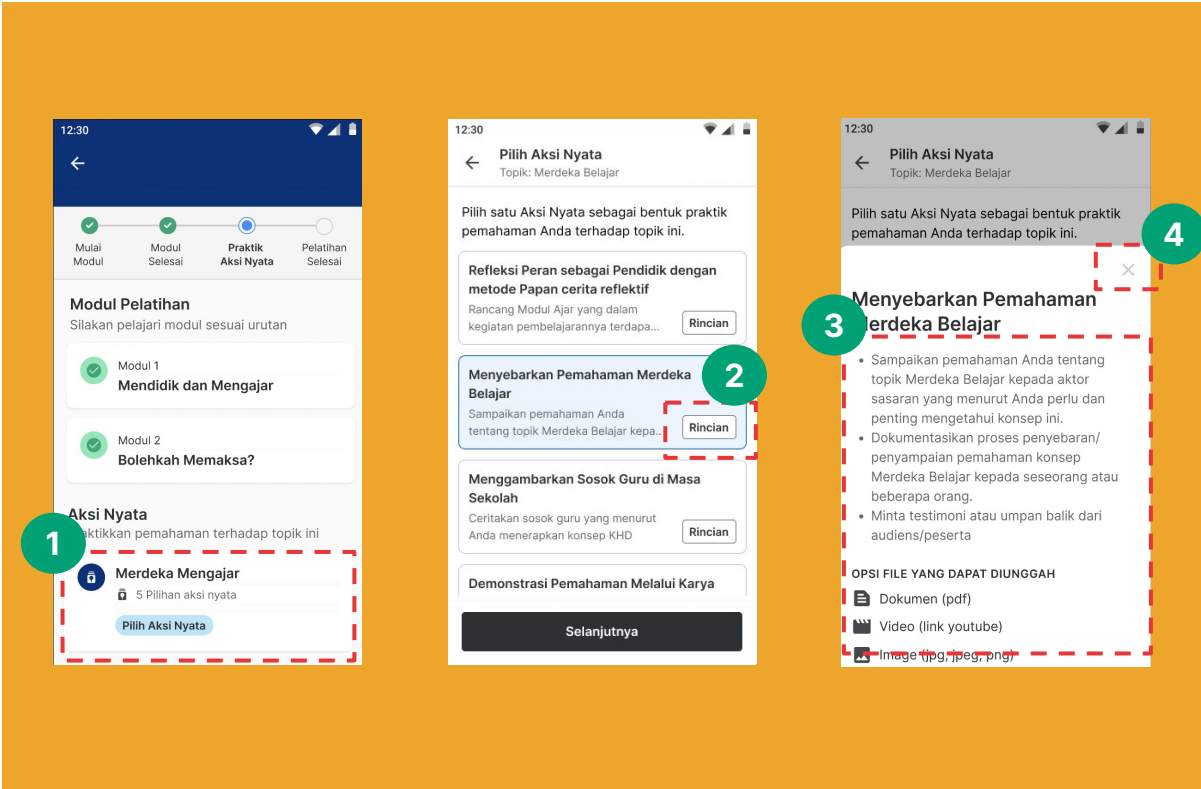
12:30

Mulai Modul
Modul Selesai
Praktik Aksi Nyata
Pelatihan Selesai

Modul Pelatihan
Silakan pelajari modul sesuai urutan

Modul 1
Mendidik dan Mengajar

Modul 2
Bolehkah Memaksa?

Aksi Nyata
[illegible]aktikkan pemahaman terhadap topik ini

1

Merdeka Mengajar
5 Pilihan aksi nyata
Pilih Aksi Nyata

12:30
Pilih Aksi Nyata
Topik: Merdeka Belajar

Pilih satu Aksi Nyata sebagai bentuk praktik pemahaman Anda terhadap topik ini.

Refleksi Peran sebagai Pendidik dengan metode Papan cerita reflektif
Rancang Modul Ajar yang dalam kegiatan pembelajarannya terdapa...
Rincian

Menyebarkan Pemahaman Merdeka Belajar
Sampaikan pemahaman Anda tentang topik Merdeka Belajar kepa...
Rincian

2

Menggambarkan Sosok Guru di Masa Sekolah
Ceritakan sosok guru yang menurut Anda menerapkan konsep KHD
Rincian

Demonstrasi Pemahaman Melalui Karya

Selanjutnya

12:30
Pilih Aksi Nyata
Topik: Merdeka Belajar

Pilih satu Aksi Nyata sebagai bentuk praktik pemahaman Anda terhadap topik ini.

4

×

Menyebarkan Pemahaman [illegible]erdeka Belajar

3

• Sampaikan pemahaman Anda tentang topik Merdeka Belajar kepada aktor sasaran yang menurut Anda perlu dan penting mengetahui konsep ini.
• Dokumentasikan proses penyebaran/ penyampaian pemahaman konsep Merdeka Belajar kepada seseorang atau beberapa orang.
• Minta testimoni atau umpan balik dari audiens/peserta

OPSI FILE YANG DAPAT DIUNGGAH
Dokumen (pdf)
Video (link youtube)
Image (jpg, jpeg, png)